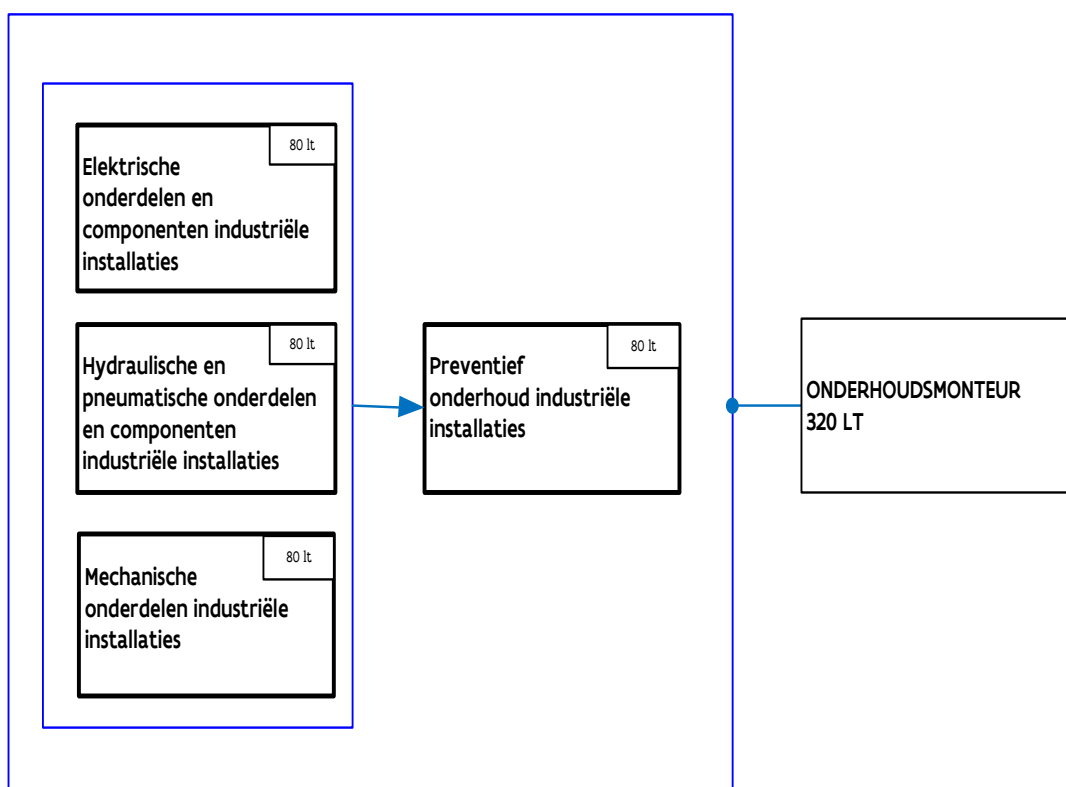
80 lt
Elektrische onderdelen en componenten industriële installaties

80 lt
Hydraulische en pneumatische onderdelen en componenten industriële installaties

80 lt
Mechanische onderdelen industriële installaties

80 lt
Preventief onderhoud industriële installaties

ONDERHOUDSMONTEUR
320 LT